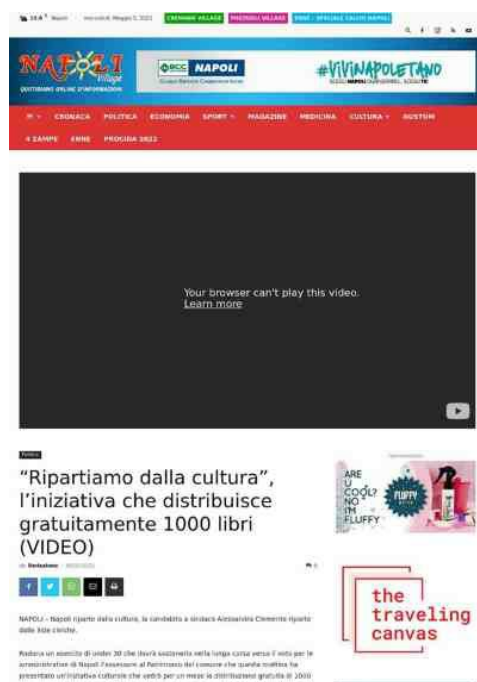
15.8° Napoli mercoledì, Maggio 5, 2021 CASERTA VILLAGE POZZUOLI VILLAGE ERRE - SPECIALE CALCIO NAPOLI

NAPOLI Village
QUOTIDIANO ONLINE D'INFORMAZIONE

BCC NAPOLI
#VIVINAPOLETANO

CRONACA POLITICA ECONOMIA SPORT MAGAZINE MEDICINA CULTURA GUSTUS
4 ZAMPE ENNE PROCIDA 2022

Your browser can't play this video.
Learn more

Politica

"Ripartiamo dalla cultura", l'iniziativa che distribuisce gratuitamente 1000 libri (VIDEO)

Redazione

NAPOLI – Napoli riparte dalla cultura, la candidata a sindaco Alessandra Clemente riparte dalle sale cinema.

Raduna un esercito di under 30 che starà sostenerla nella lunga corsa verso il voto per le amministrative di Napoli l'assessore al Patrimonio del comune che quindi martedì ha presentato un'iniziativa culturale che vedrà per un mese la distribuzione gratuita di 1000

ARE U COOL? NO I'M FLUFFY

the traveling canvas